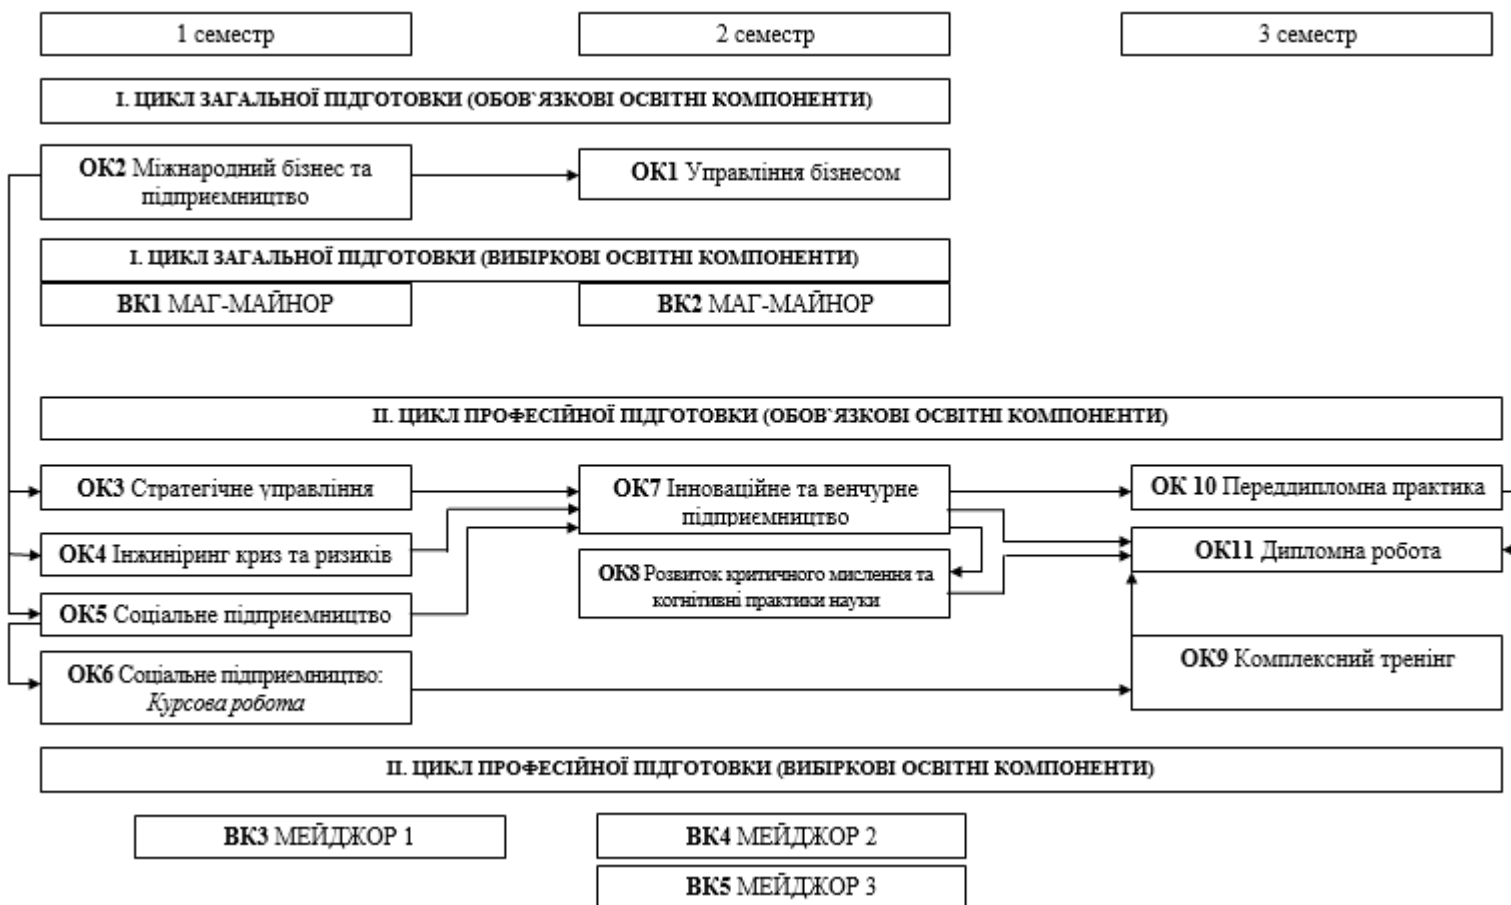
1 семестр

2 семестр

3 семестр

I. ЦИКЛ ЗАГАЛЬНОЇ ПІДГОТОВКИ (ОБОВ`ЯЗКОВІ ОСВІТНІ КОМПОНЕНТИ)

ОК2 Міжнародний бізнес та підприємництво

ОК1 Управління бізнесом

I. ЦИКЛ ЗАГАЛЬНОЇ ПІДГОТОВКИ (ВИБІРКОВІ ОСВІТНІ КОМПОНЕНТИ)

ВК1 МАГ-МАЙНОР

ВК2 МАГ-МАЙНОР

II. ЦИКЛ ПРОФЕСІЙНОЇ ПІДГОТОВКИ (ОБОВ`ЯЗКОВІ ОСВІТНІ КОМПОНЕНТИ)

ОК3 Стратегічне управління

ОК7 Інноваційне та венчурне підприємництво

ОК 10 Переддипломна практика

ОК4 Інжиніринг криз та ризиків

ОК11 Дипломна робота

ОК8 Розвиток критичного мислення та когнітивні практики науки

ОК5 Соціальне підприємництво

ОК6 Соціальне підприємництво: Курсова робота

ОК9 Комплексний тренінг

II. ЦИКЛ ПРОФЕСІЙНОЇ ПІДГОТОВКИ (ВИБІРКОВІ ОСВІТНІ КОМПОНЕНТИ)

ВК3 МЕЙДЖОР 1

ВК4 МЕЙДЖОР 2

ВК5 МЕЙДЖОР 3